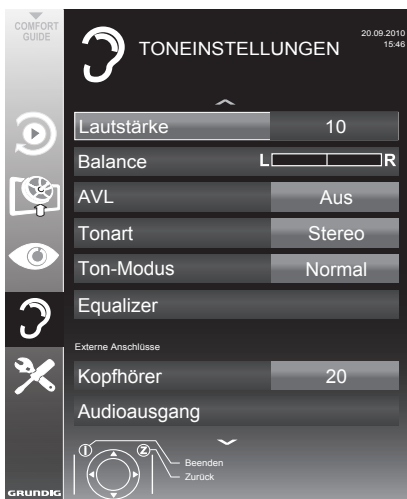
COMFORT GUIDE

TONEINSTELLUNGEN

20.09.2010
15:46

| Lautstärke | 10 |
|---|---|
| Balance | L R |
| AVL | Aus |
| Tonart | Stereo |
| Ton-Modus | Normal |
| Equalizer | |

Externe Anschlüsse

| Kopfhörer | 20 |
|---|---|
| Audioausgang | |

i Beenden
Z Zurück

GRUNDIG